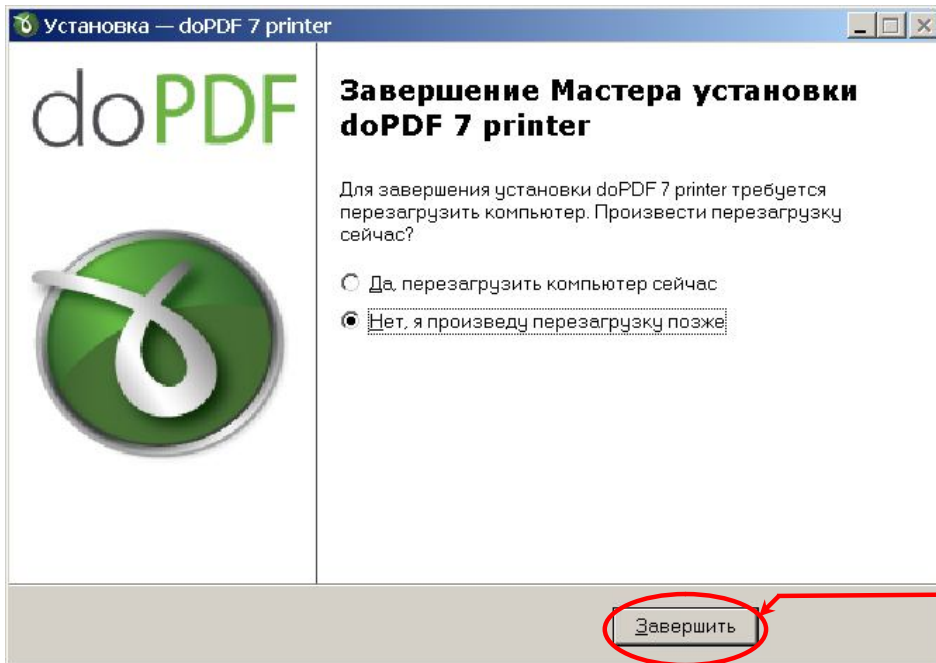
Установка — doPDF 7 printer

doPDF

Завершение Мастера установки doPDF 7 printer

Для завершения установки doPDF 7 printer требуется перезагрузить компьютер. Произвести перезагрузку сейчас?

Да, перезагрузить компьютер сейчас

Нет, я произведу перезагрузку позже

Завершить